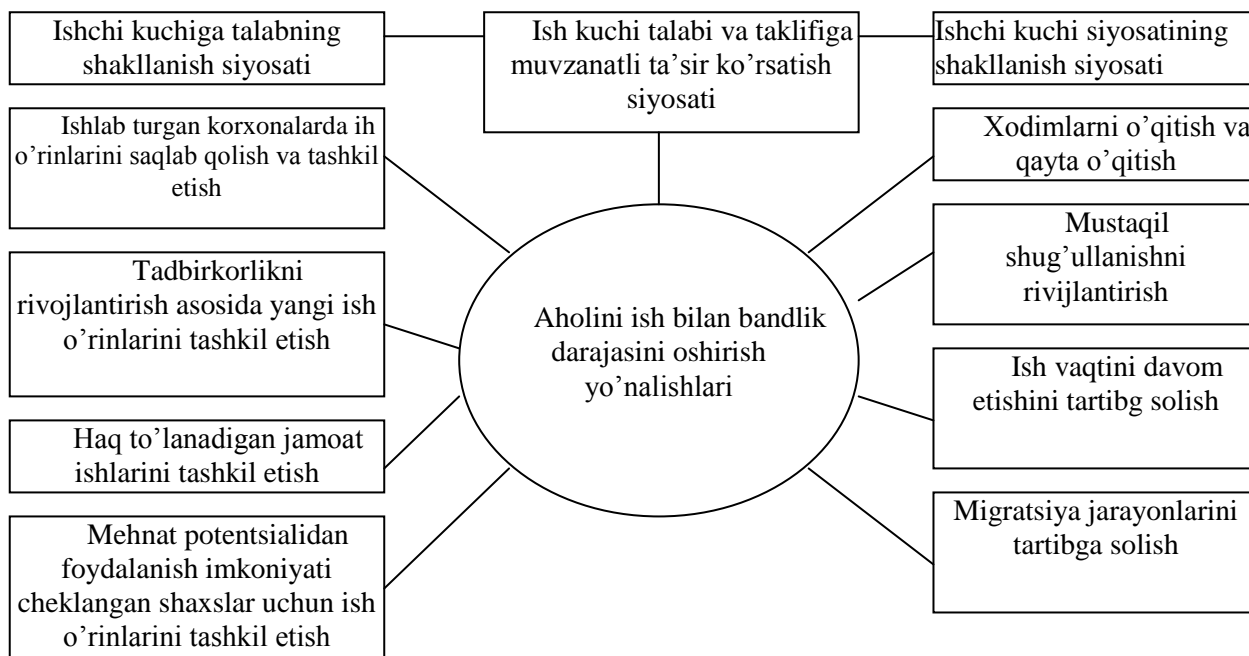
Ishchi kuchiga talabning shakllanish siyosati

Ish kuchi talabi va taklifiga muvzanatli ta'sir ko'rsatish siyosati

Ishchi kuchi siyosatining shakllanish siyosati

Ishlab turgan korxonalarda ih o'rinlarini saqlab qolish va tashkil etish

Xodimlarni o'qitish va qayta o'qitish

Mustaqil shug'ullanishni rivijlantirish

Tadbirkorlikni rivojlantirish asosida yangi ish o'rinlarini tashkil etish

Aholini ish bilan bandlik darajasini oshirish yo'nalishlari

Ish vaqtini davom etishini tartibg solish

Haq to'lanadigan jamoat ishlarini tashkil etish

Migratsiya jarayonlarini tartibga solish

Mehnat potentsialidan foydalanish imkoniyati cheklangan shaxslar uchun ish o'rinlarini tashkil etish